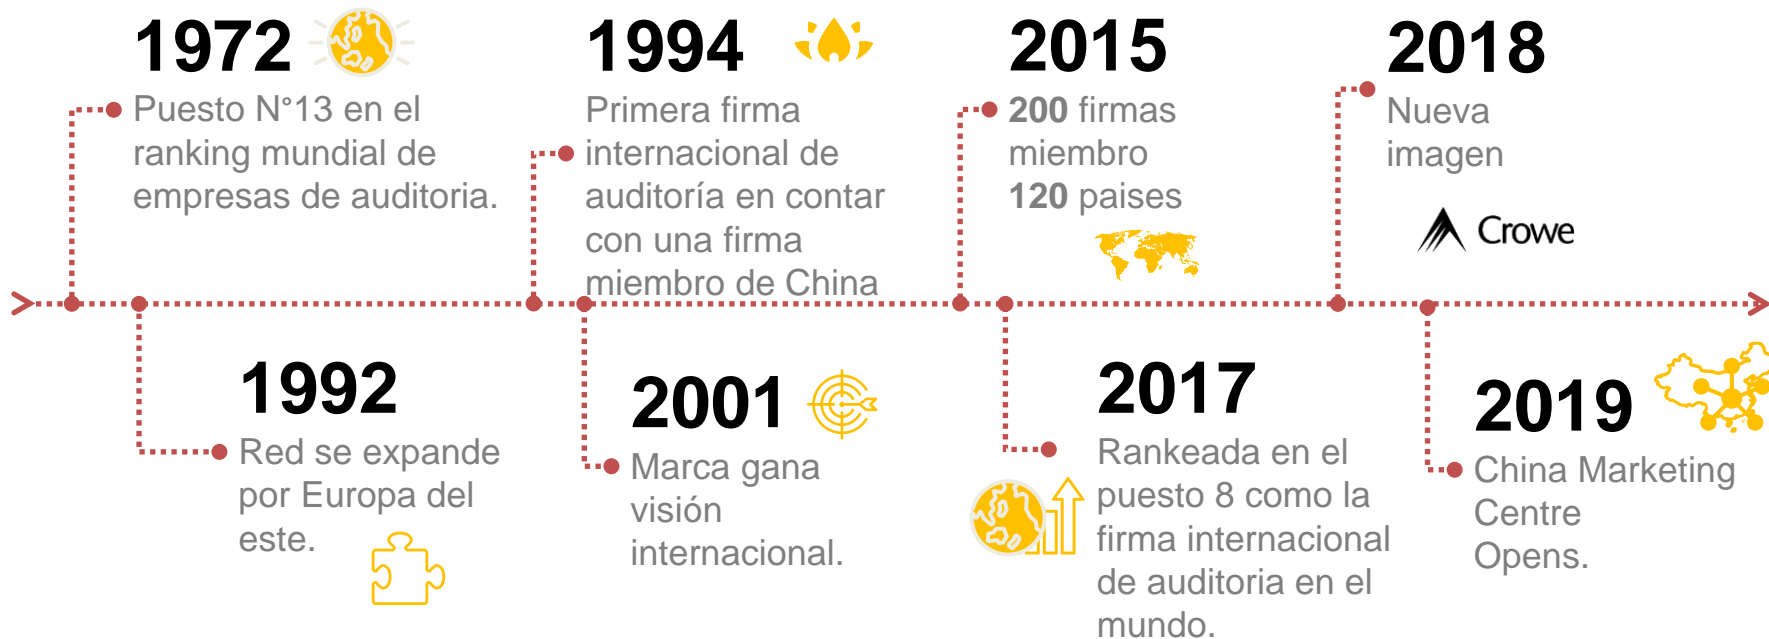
1972
Puesto N°13 en el ranking mundial de empresas de auditoria.

1994
Primera firma internacional de auditoría en contar con una firma miembro de China

2015
200 firmas miembro
120 paises

2018
Nueva imagen

Crowe

1992
Red se expande por Europa del este.

2001
Marca gana visión internacional.

2017
Rankeada en el puesto 8 como la firma internacional de auditoria en el mundo.

2019
China Marketing Centre Opens.